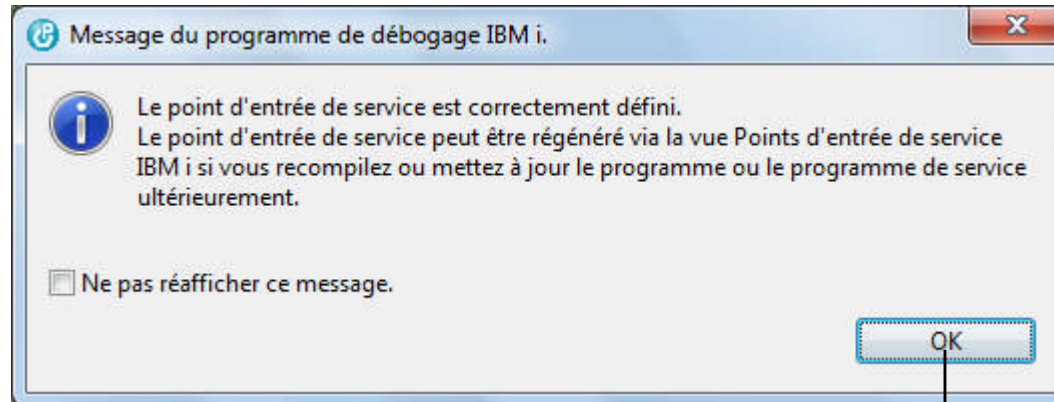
Message du programme de débogage IBM i.

Le point d'entrée de service est correctement défini.
Le point d'entrée de service peut être régénéré via la vue Points d'entrée de service IBM i si vous recompilez ou mettez à jour le programme ou le programme de service ultérieurement.

Ne pas réafficher ce message.

OK